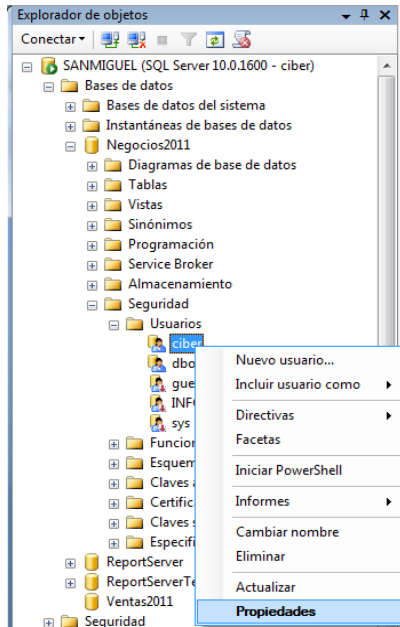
Explorador de objetos

Conectar

SANMIGUEL (SQL Server 10.0.1600 - ciber)
Bases de datos
Bases de datos del sistema
Instantáneas de bases de datos
Negocios2011
Diagramas de base de datos
Tablas
Vistas
Sinónimos
Programación
Service Broker
Almacenamiento
Seguridad
Usuarios
ciber
dbo
gue
INF
sys
Funcion
Esquem
Claves
Certific
Claves
Especifi
ReportServer
ReportServerTe
Ventas2011
Seguridad

Nuevo usuario...
Incluir usuario como
Directivas
Facetas
Iniciar PowerShell
Informes
Cambiar nombre
Eliminar
Actualizar
Propiedades